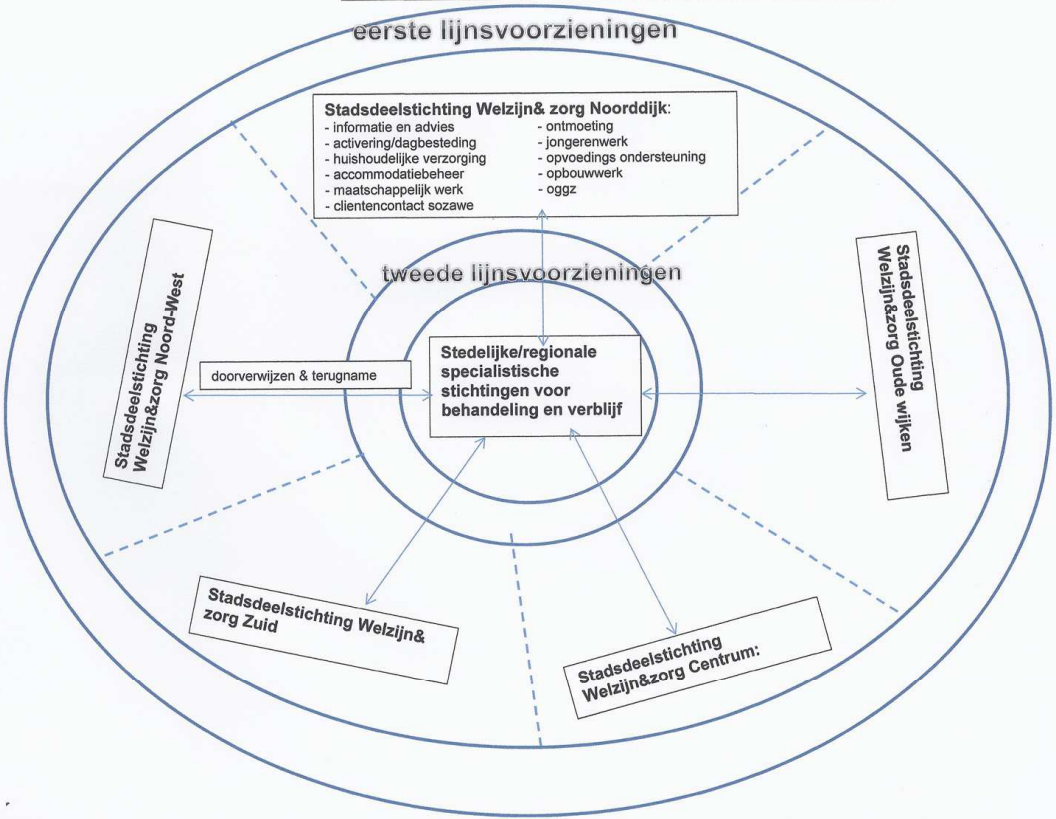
eerste lijnsvoorzieningen

Stadsdeelstichting Welzijn& zorg Noorddijk:
- informatie en advies
- activering/dagbesteding
- huishoudelijke verzorging
- accommodatiebeheer
- maatschappelijk werk
- clientencontact sozawe
- ontmoeting
- jongerenwerk
- opvoedings ondersteuning
- opbouwwerk
- oggz

tweede lijnsvoorzieningen

Stadsdeelstichting Welzijn&zorg Noord-West

doorverwijzen & terugname

Stedelijke/regionale specialistische stichtingen voor behandeling en verblijf

Stadsdeelstichting Welzijn&zorg Oude wijken

Stadsdeelstichting Welzijn& zorg Zuid

Stadsdeelstichting Welzijn&zorg Centrum: